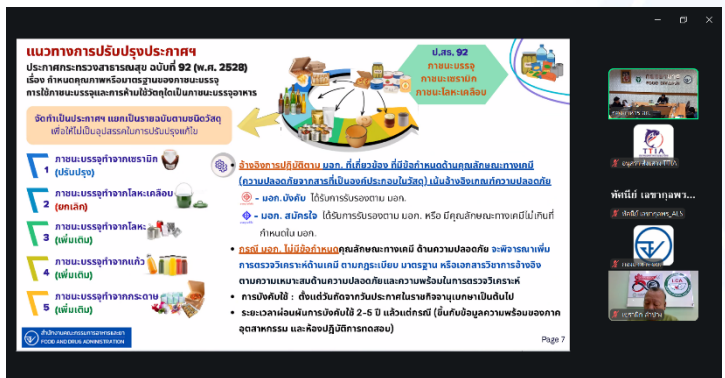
แนวทางการปรับปรุงประกาศฯ

ประกาศกระทรวงสาธารณสุข ฉบับที่ 92 (พ.ศ. 2528) เรื่อง กำหนดคุณภาพหรือมาตรฐานของภาชนะบรรจุ การใช้ภาชนะบรรจุและการห้ามใช้วัตถุใดเป็นภาชนะบรรจุอาหาร

ป.สธ. 92
ภาชนะบรรจุ
ภาชนะเซรามิก
ภาชนะโลหะเคลือบ

จัดทำเป็นประกาศฯ แยกเป็นรายฉบับตามชนิดวัสดุ เพื่อให้ไม่เป็นอุปสรรคในการปรับปรุงแก้ไข

1 ภาชนะบรรจุทำจากเซรามิก (ปรับปรุง)
2 ภาชนะบรรจุทำจากโลหะเคลือบ (ยกเลิก)
3 ภาชนะบรรจุทำจากโลหะ (เพิ่มเติม)
4 ภาชนะบรรจุทำจากแก้ว (เพิ่มเติม)
5 ภาชนะบรรจุทำจากกระดาษ (เพิ่มเติม)

อ้างอิงการปฏิบัติตาม มอก. ที่เกี่ยวข้อง ที่มีข้อกำหนดด้านคุณลักษณะทางเคมี (ความปลอดภัยจากสารที่เป็นองค์ประกอบในวัสดุ) เน้นอ้างอิงเกณฑ์ความปลอดภัย
- มอก.บังคับ ได้รับการรับรองตาม มอก.
- มอก. สมัครใจ ได้รับการรับรองตาม มอก. หรือ มีคุณลักษณะทางเคมีไม่เกินที่กำหนดใน มอก.

กรณี มอก. ไม่มีข้อกำหนดคุณลักษณะทางเคมี ด้านความปลอดภัย จะพิจารณาเพิ่มการตรวจวิเคราะห์ด้านเคมี ตามกฎระเบียบ มาตรฐาน หรือเอกสารวิชาการอ้างอิง ตามความเหมาะสมด้านความปลอดภัยและความพร้อมในการตรวจวิเคราะห์

การบังคับใช้ : ตั้งแต่วันถัดจากวันประกาศในราชกิจจานุเบกษาเป็นต้นไป

ระยะเวลาผ่อนผันการบังคับใช้ 2-5 ปี แล้วแต่กรณี (ขึ้นกับข้อมูลความพร้อมของภาคอุตสาหกรรม และห้องปฏิบัติการทดสอบ)

สำนักงานคณะกรรมการอาหารและยา FOOD AND DRUG ADMINISTRATION

Page 7

TTIA
ทัศนีย์ เลขากุลพา...
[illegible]